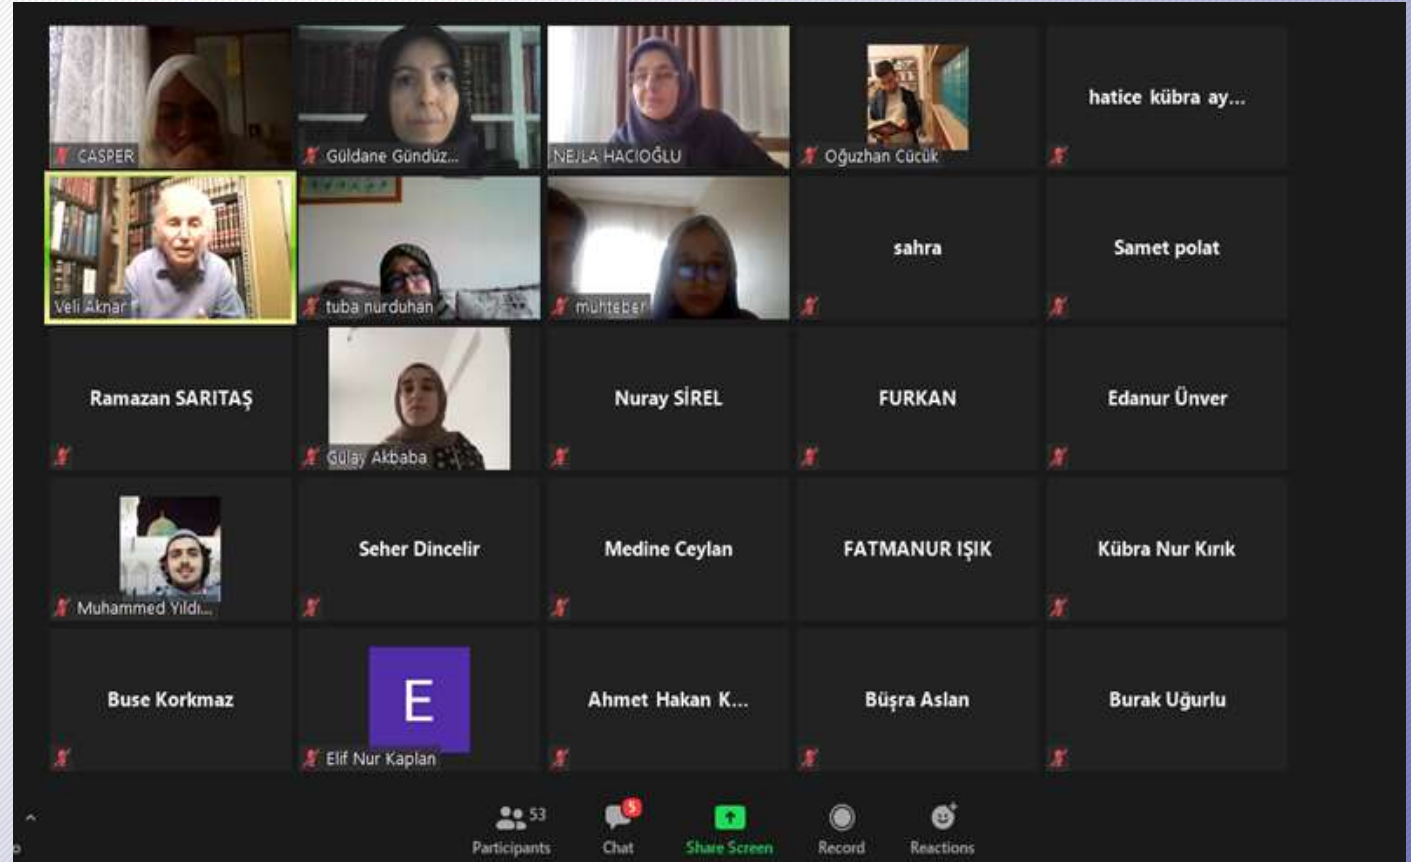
CASPER

Güldane Gündüz...

NEJLA HACIOĞLU

Oğuzhan Cücük

hatice kübra ay...

Veli Akınar

tuba nurduhan

muhteber

sahra

Samet polat

Ramazan SARITAŞ

Gülay Akbaba

Nuray SİREL

FURKAN

Edanur Ünver

Muhammed Yıldı...

Seher Dincelir

Medine Ceylan

FATMANUR IŞIK

Kübra Nur Kırık

Buse Korkmaz

E

Elif Nur Kaplan

Ahmet Hakan K...

Büşra Aslan

Burak Uğurlu

53

Participants

5

Chat

Share Screen

Record

Reactions